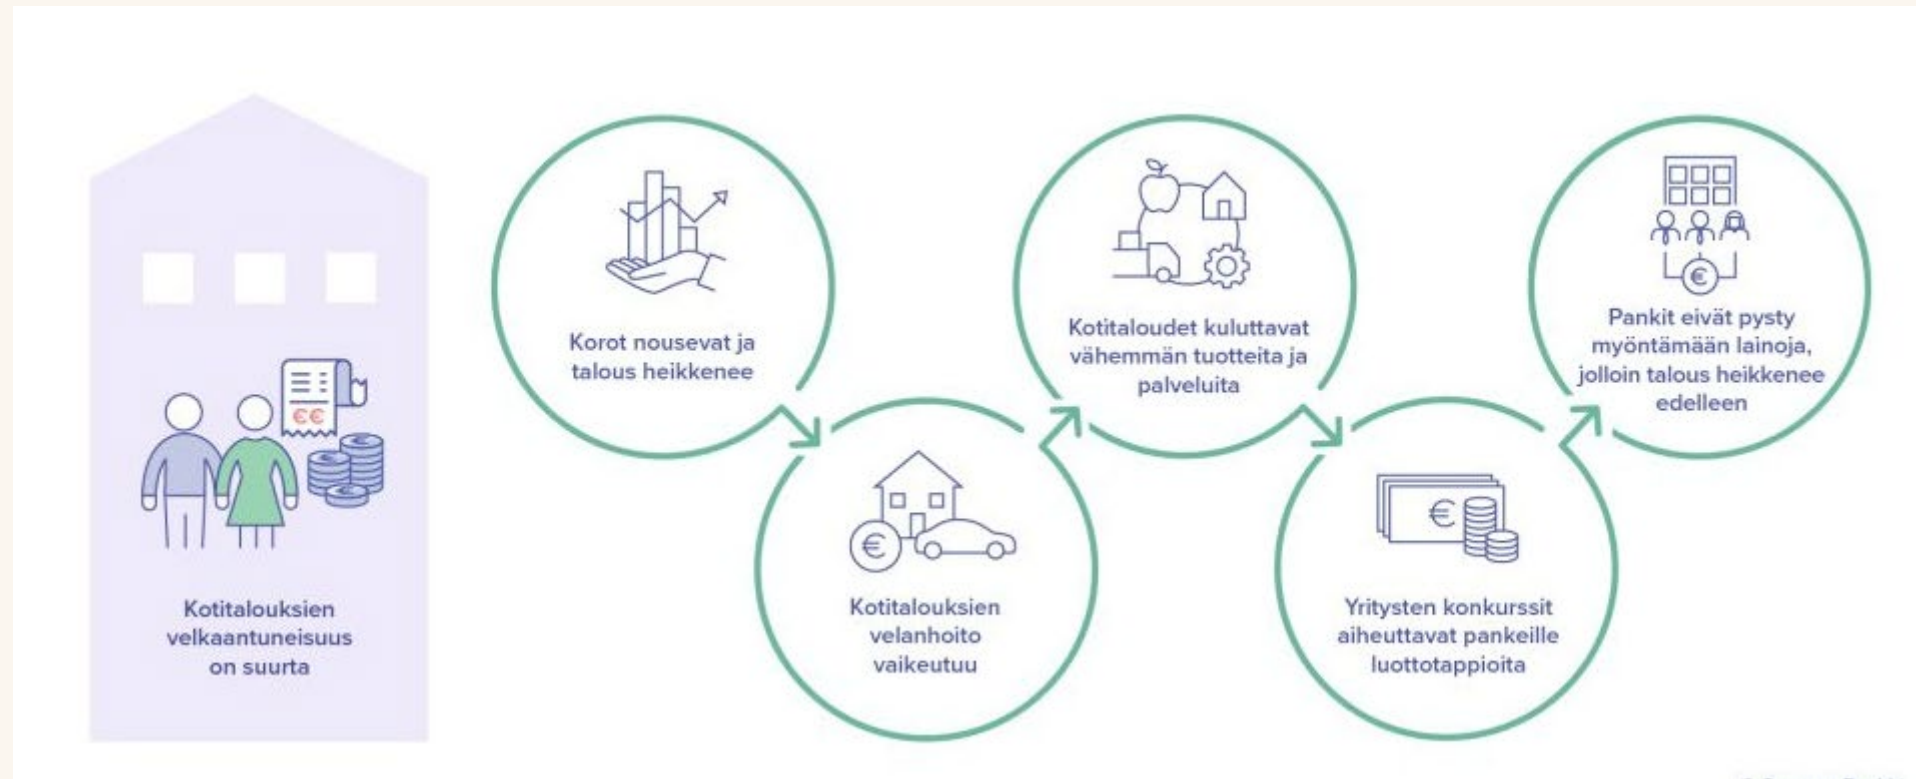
Kotitalouksien velkaantuneisuus on suurta

Korot nousevat ja talous heikkenee

Kotitalouksien velanhoito vaikeutuu

Kotitaloudet kuluttavat vähemmän tuotteita ja palveluita

Yritysten konkurssit aiheuttavat pankeille luottotappioita

Pankit eivät pysty myöntämään lainoja, jolloin talous heikkenee edelleen